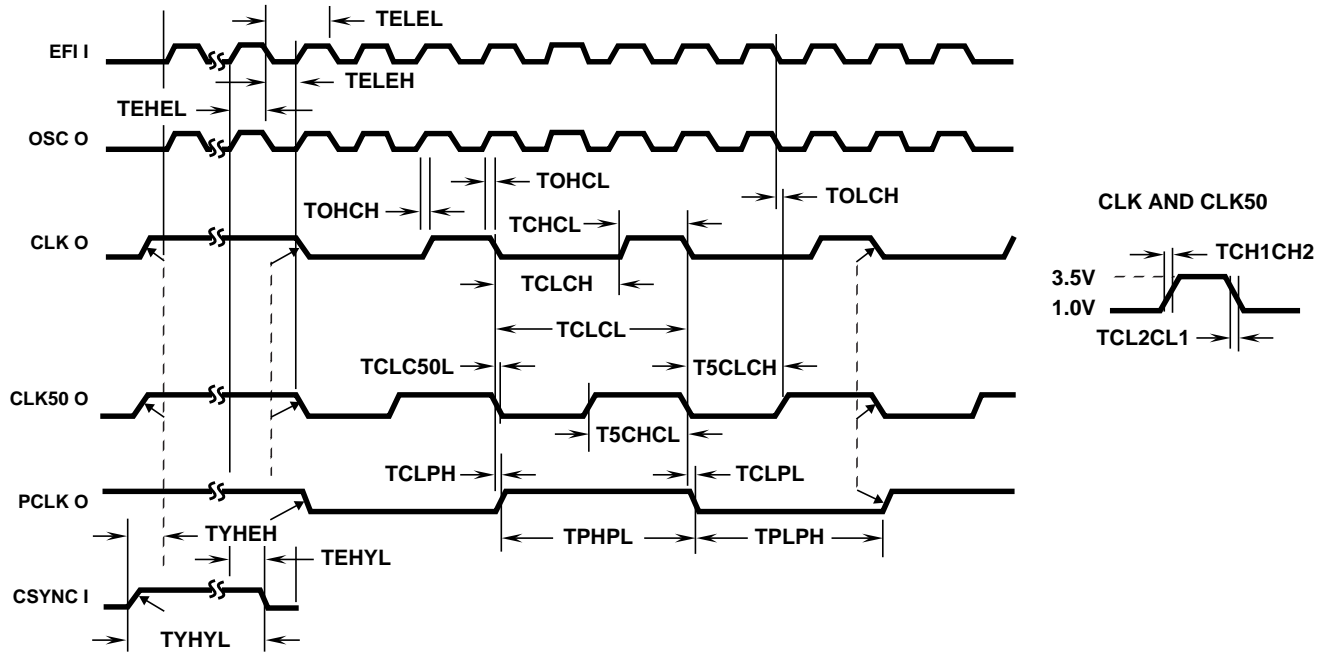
TELEL

EFI I

TELEH

TEHEL

OSC O

TOHCL

TOLCH

TOHCH

TCHCL

CLK AND CLK50

CLK O

TCH1CH2

3.5V

1.0V

TCLCH

TCLCL

TCL2CL1

TCLC50L

T5CLCH

CLK50 O

T5CHCL

TCLPH

TCLPL

PCLK O

TYHEH

TPHPL

TPLPH

TEHYL

CSYNC I

TYHYL